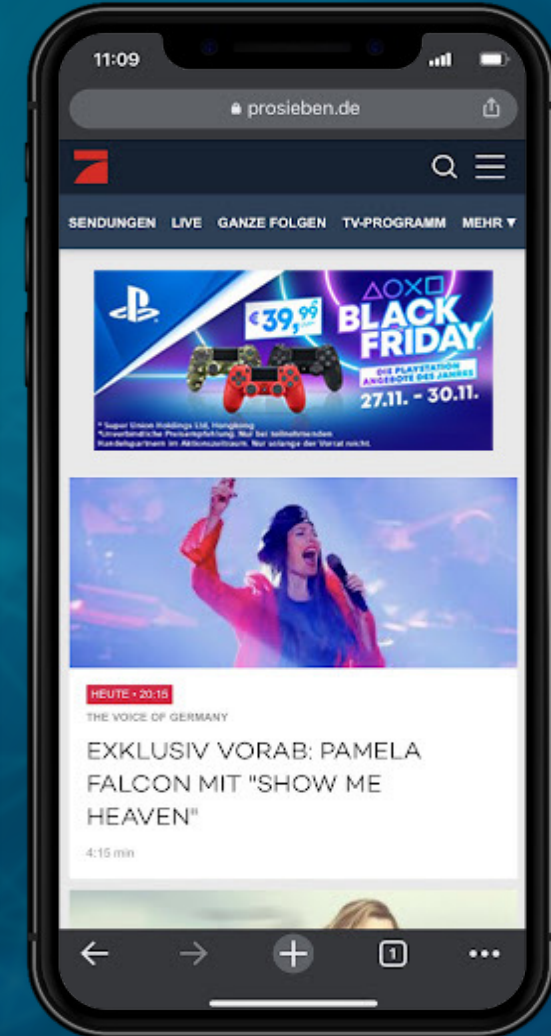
11:09

prosieben.de

SENDUNGEN LIVE GANZE FOLGEN TV-PROGRAMM MEHR ▼

€39,99*

BLACK FRIDAY

DIE PLAYSTATION ANGEBOTE DES JAHRES

27.11. - 30.11.

* Super Union Holdings Ltd, Hongkong
*Unverbindliche Preisempfehlung. Nur bei teilnehmenden Handelspartnern im Aktionszeitraum. Nur solange der Vorrat reicht.

HEUTE • 20:15

THE VOICE OF GERMANY

EXKLUSIV VORAB: PAMELA FALCON MIT "SHOW ME HEAVEN"

4:15 min

1